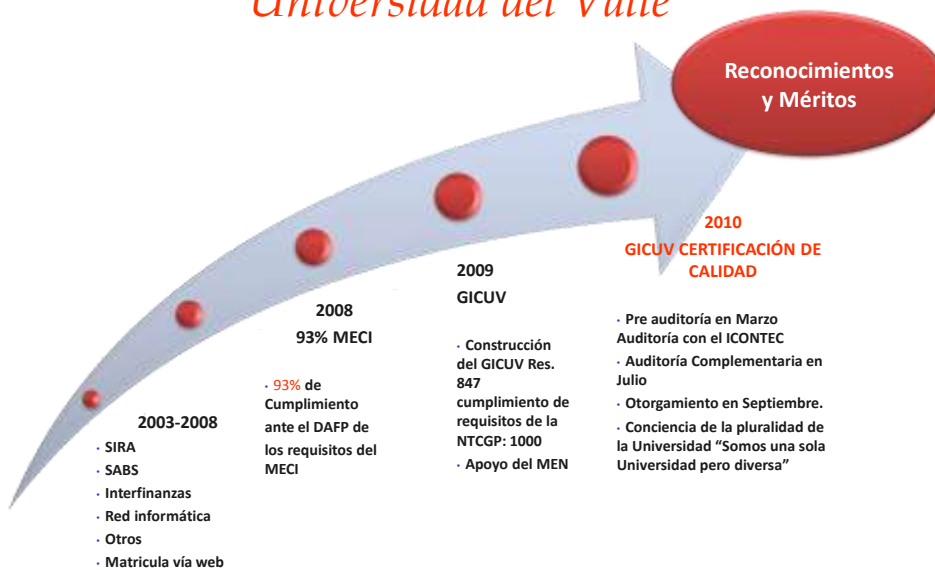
Universidad del Valle

Reconocimientos y Méritos

2003-2008
· SIRA
· SABS
· Interfinanzas
· Red informática
· Otros
· Matricula vía web

2008
93% MECI

· 93% de Cumplimiento ante el DAFP de los requisitos del MECI

2009
GICUV

· Construcción del GICUV Res. 847 cumplimiento de requisitos de la NTCGP: 1000
· Apoyo del MEN

2010
GICUV CERTIFICACIÓN DE CALIDAD

· Pre auditoría en Marzo Auditoría con el ICONTEC
· Auditoría Complementaria en Julio
· Otorgamiento en Septiembre.
· Conciencia de la pluralidad de la Universidad “Somos una sola Universidad pero diversa”